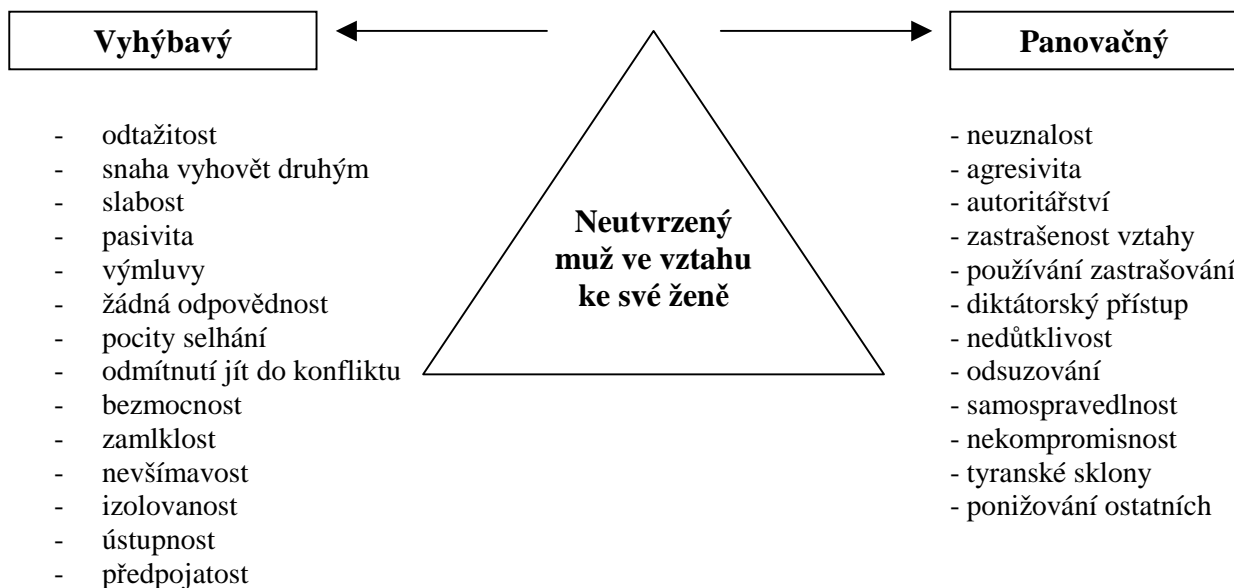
Vyhýbavý

Panovačný

Neutvrzený muž ve vztahu ke své ženě

- odtažitost
- snaha vyhovět druhým
- slabost
- pasivita
- výmluvy
- žádná odpovědnost
- pocity selhání
- odmítnutí jít do konfliktu
- bezmocnost
- zamlklost
- nevšímavost
- izolovanost
- ústupnost
- předpojatost

- neuznalost
- agresivita
- autoritářství
- zastrašenost vztahy
- používání zastrašování
- diktátorský přístup
- nedůtklivost
- odsuzování
- samospravedlnost
- nekompromisnost
- tyranské sklony
- ponižování ostatních